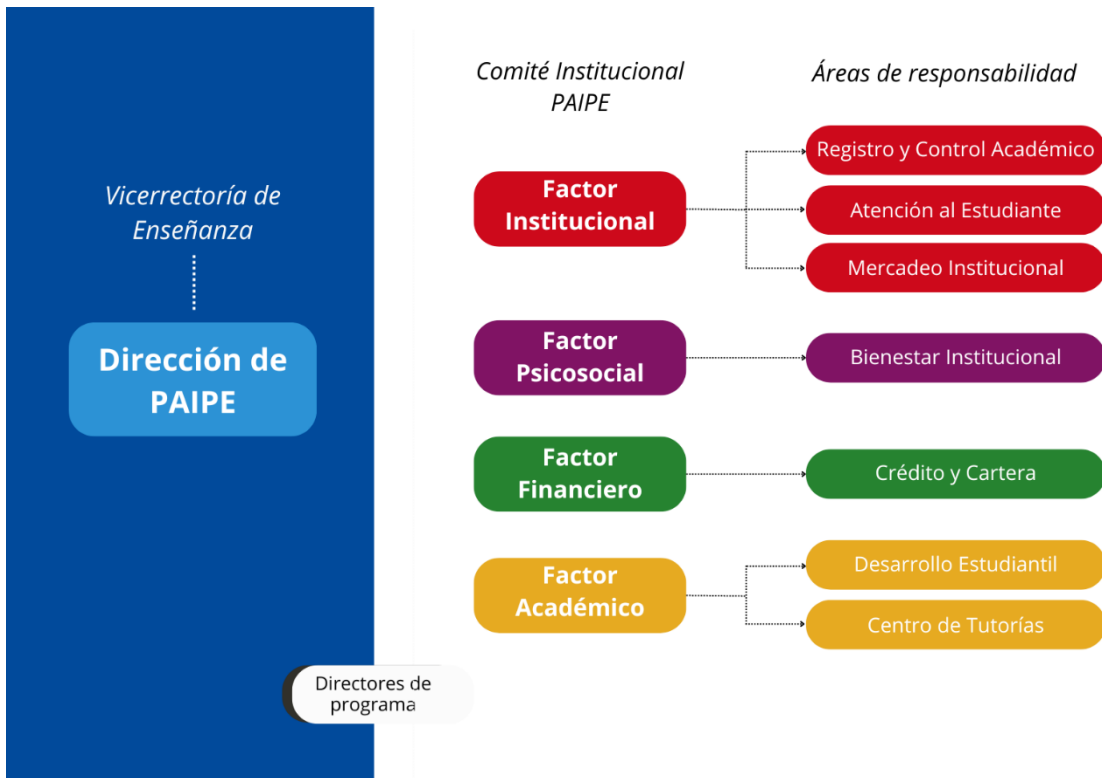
Vicerrectoría de Enseñanza

Dirección de PAIPE

Directores de programa

Comité Institucional PAIPE

Áreas de responsabilidad

Factor Institucional

Registro y Control Académico

Atención al Estudiante

Mercadeo Institucional

Factor Psicosocial

Bienestar Institucional

Factor Financiero

Crédito y Cartera

Factor Académico

Desarrollo Estudiantil

Centro de Tutorías